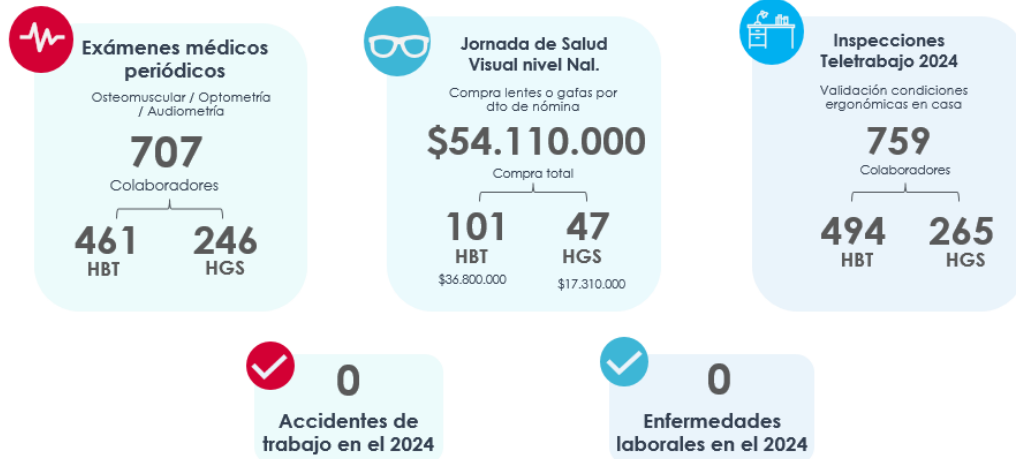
Exámenes médicos periódicos

Osteomuscular / Optometría / Audiometría

707

Colaboradores

461
HBT

246
HGS

Jornada de Salud Visual nivel Nal.

Compra lentes o gafas por dto de nómina

$54.110.000

Compra total

101
HBT
$36.800.000

47
HGS
$17.310.000

Inspecciones Teletrabajo 2024

Validación condiciones ergonómicas en casa

759

Colaboradores

494
HBT

265
HGS

0

Accidentes de trabajo en el 2024

0

Enfermedades laborales en el 2024